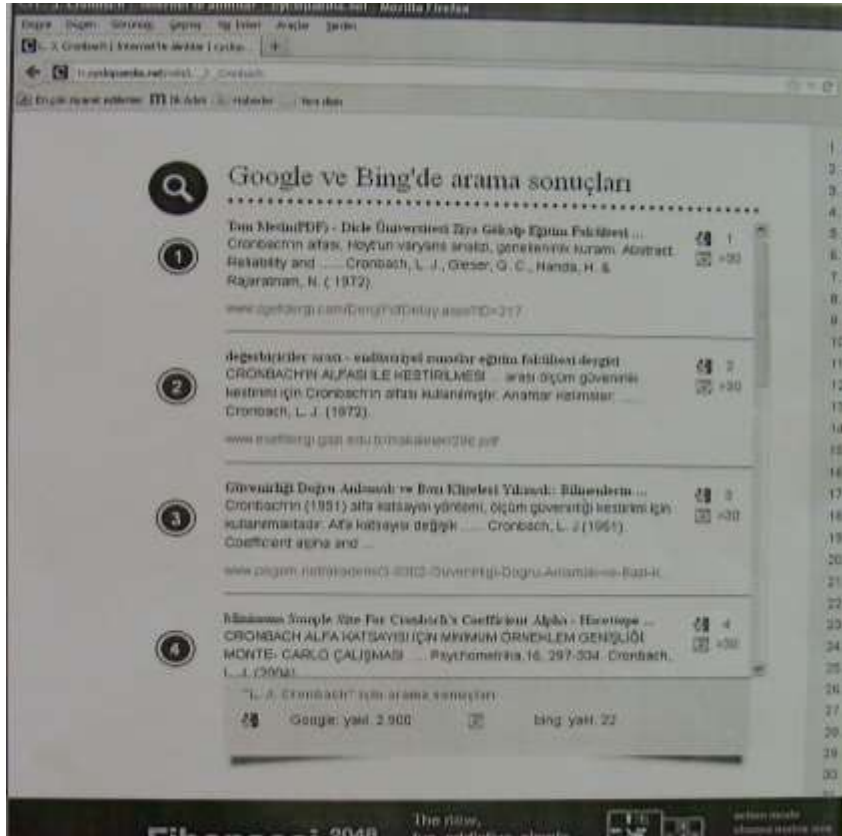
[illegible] - Mozilla Firefox
Düzen Görünüm Geçmiş Yer İmleri Araçlar Yardım
L. J. Cronbach | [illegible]
cyclopaedia.net/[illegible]_J._Cronbach
En çok ziyaret edilenler | İlk Adımlar | Haberler | Yeni dizin

Google ve Bing'de arama sonuçları

1
Tam Metin(PDF) - Dicle Üniversitesi Ziya Gökalp Eğitim Fakültesi ...
Cronbach'ın alfası, Hoyt'un varyans analizi, genellenirlik kuramı. Abstract. Reliability and ...... Cronbach, L. J., Gleser, G. C., Nanda, H. & Rajaratnam, N. ( 1972).
www.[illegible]
1
>30

2
değerlendiriciler arası - eskişehir osmangazi üniversitesi eğitim fakültesi dergisi
CRONBACH'IN ALFASI İLE KESTİRİLMESİ ... arası ölçüm güvenirlik kestirimi için Cronbach'ın alfası kullanılmıştır. Anahtar Kelimeler: ...... Cronbach, L. J. (1972).
www.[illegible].pdf
2
>30

3
Güvenirliği Doğru Anlamak ve Bazı Klişeleri Yıkmak: Bilmenlerin ...
Cronbach'ın (1951) alfa katsayısı yöntemi, ölçüm güvenirliği kestirimi için kullanılmaktadır. Alfa katsayısı değişik ...... Cronbach, L. J (1951). Coefficient alpha and ...
www.pegem.net/akademi/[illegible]-Guvenirligi-Dogru-Anlamak-ve-Bazi-K...
3
>30

4
Minimum Sample Size For Cronbach's Coefficient Alpha : Hieretype ...
CRONBACH ALFA KATSAYISI İÇİN MİNİMUM ÖRNEKLEM GENİŞLİĞİ MONTE- CARLO ÇALIŞMASI ...... Psychometrika 16, 297-334. Cronbach, L. J. (2004)
4
>30

"L. J. Cronbach" için arama sonuçları
Google: yakl. 2.900
bing: yakl. 22

The new, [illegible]